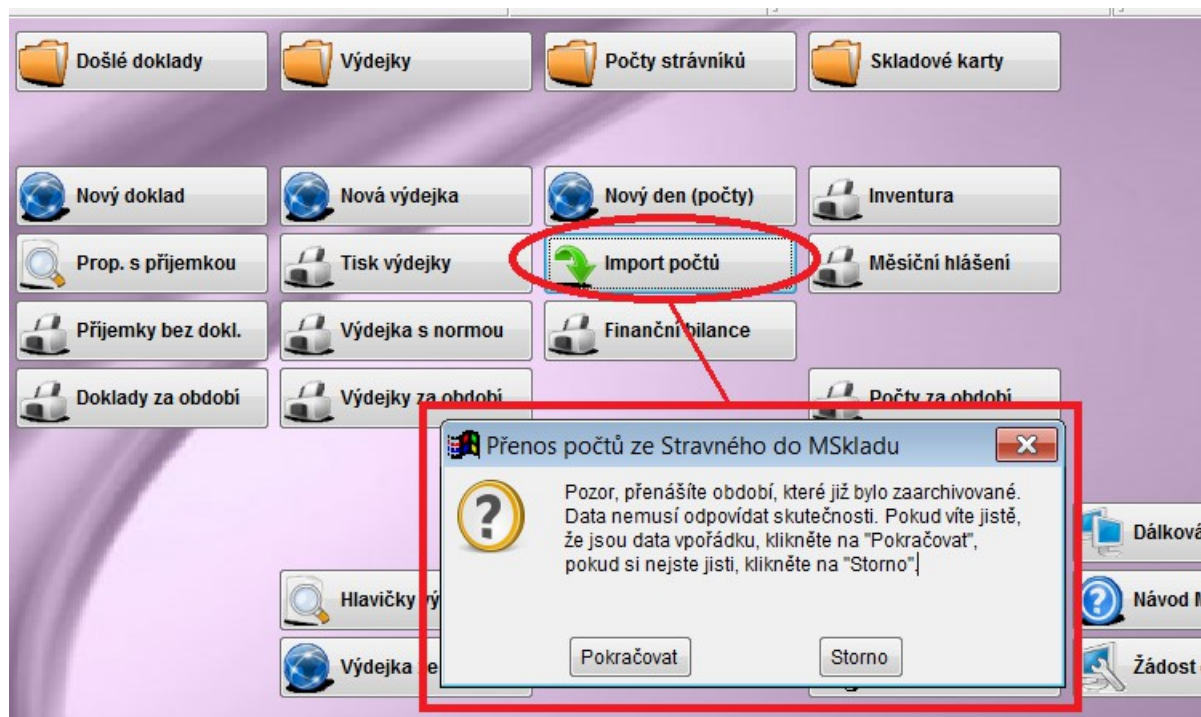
Došlé doklady

Výdejky

Počty strávníků

Skladové karty

Nový doklad

Nová výdejka

Nový den (počty)

Inventura

Prop. s příjemkou

Tisk výdejky

Import počtů

Měsíční hlášení

Příjemky bez dokl.

Výdejka s normou

Finanční bilance

Doklady za období

Výdejky za období

Počty za období

Dálkov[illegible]

Hlavičky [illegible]

Návod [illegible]

Výdejka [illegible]

Žádost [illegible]

Přenos počtů ze Stravného do MSkladu

Pozor, přenášíte období, které již bylo zaarchivované. Data nemusí odpovídat skutečnosti. Pokud víte jistě, že jsou data vpořádku, klikněte na "Pokračovat", pokud si nejste jisti, klikněte na "Storno".

Pokračovat

Storno